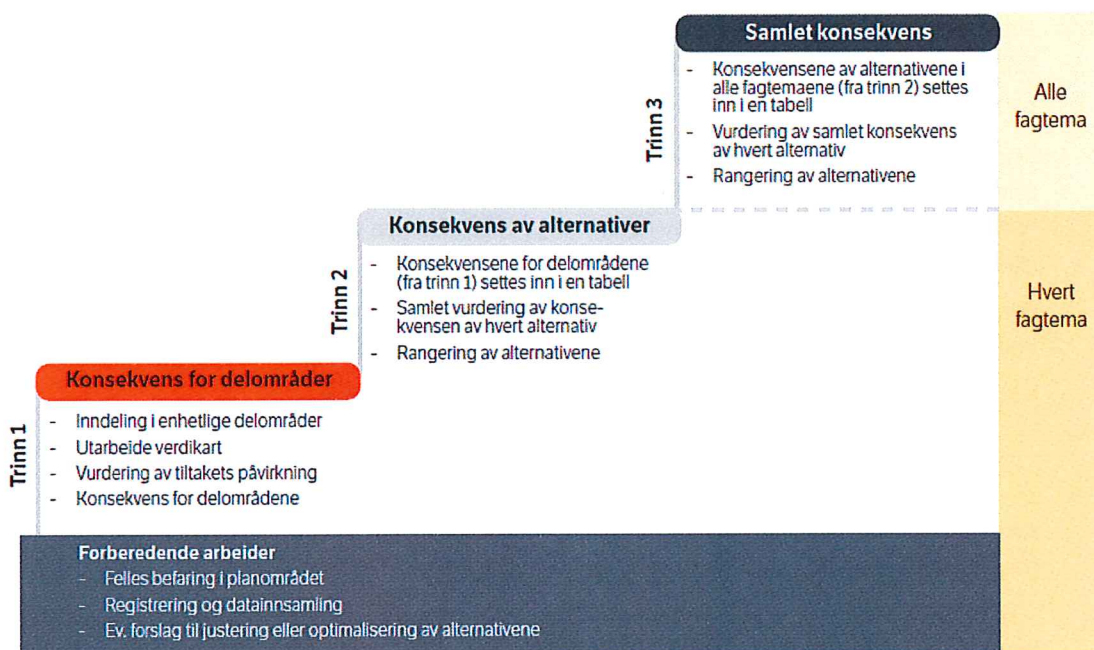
Samlet konsekvens

Trinn 3

- Konsekvensene av alternativene i alle fagtemaene (fra trinn 2) settes inn i en tabell
- Vurdering av samlet konsekvens av hvert alternativ
- Rangering av alternativene

Alle fagtema

Konsekvens av alternativer

Trinn 2

- Konsekvensene for delområdene (fra trinn 1) settes inn i en tabell
- Samlet vurdering av konsekvensen av hvert alternativ
- Rangering av alternativene

Hvert fagtema

Konsekvens for delområder

Trinn 1

- Inndeling i enhetlige delområder
- Utarbeide verdikart
- Vurdering av tiltakets påvirkning
- Konsekvens for delområdene

Forberedende arbeider
- Felles befaring i planområdet
- Registrering og datainnsamling
- Ev. forslag til justering eller optimalisering av alternativene